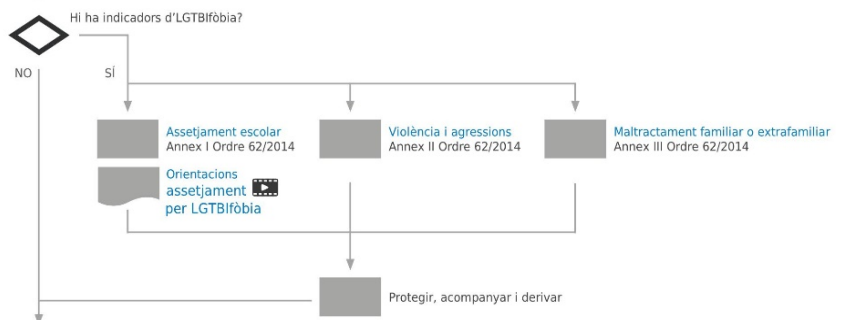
Hi ha indicadors d'LGTBIfòbia?

NO

SÍ

Assetjament escolar
Annex I Ordre 62/2014

Violència i agressions
Annex II Ordre 62/2014

Maltractament familiar o extrafamiliar
Annex III Ordre 62/2014

Orientacions
assetjament
per LGTBIfòbia

Protegir, acompanyar i derivar